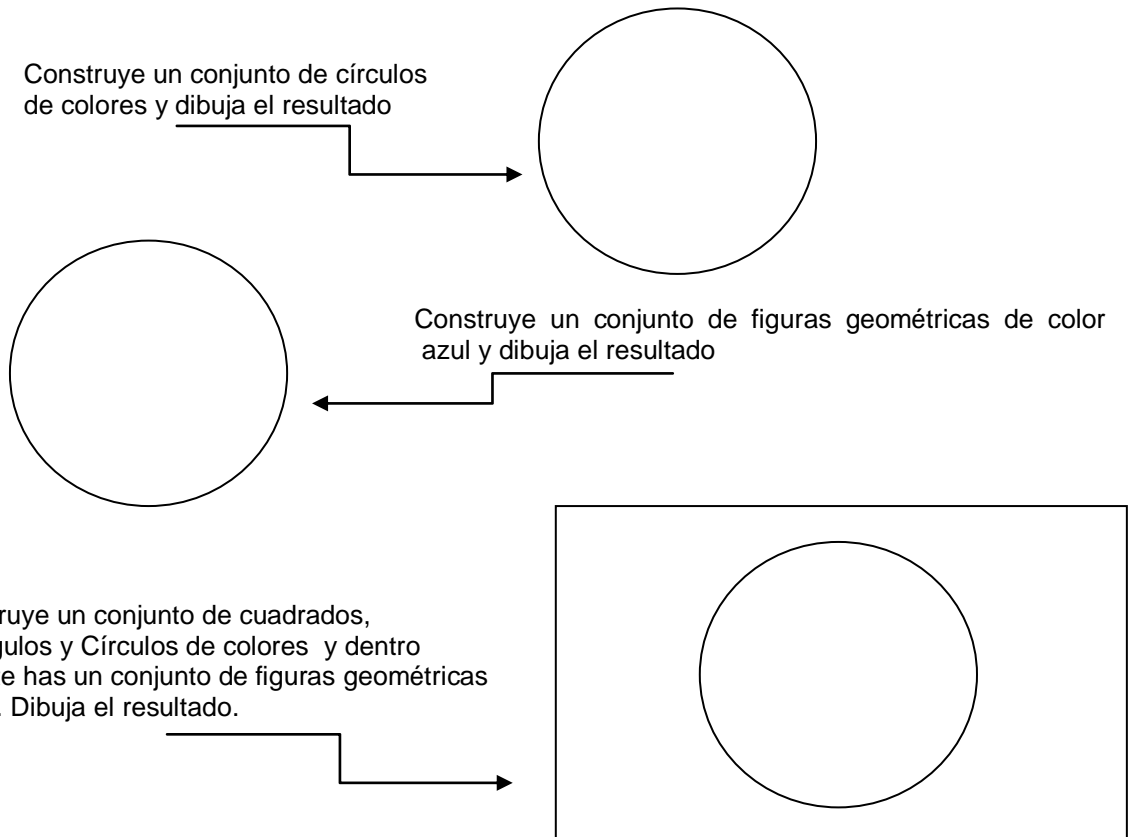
Construye un conjunto de círculos de colores y dibuja el resultado

Construye un conjunto de figuras geométricas de color azul y dibuja el resultado

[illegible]ruye un conjunto de cuadrados, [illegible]gulos y Círculos de colores y dentro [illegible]e has un conjunto de figuras geométricas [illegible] Dibuja el resultado.